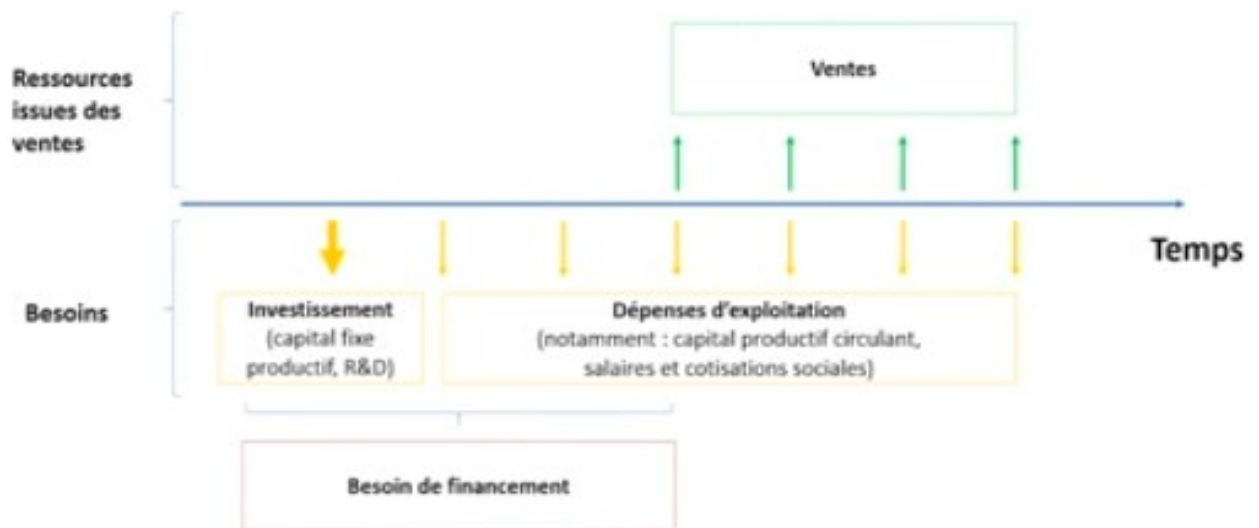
Ressources issues des ventes

Ventes

Temps

Besoins

Investissement (capital fixe productif, R&D)

Dépenses d'exploitation (notamment : capital productif circulant, salaires et cotisations sociales)

Besoin de financement